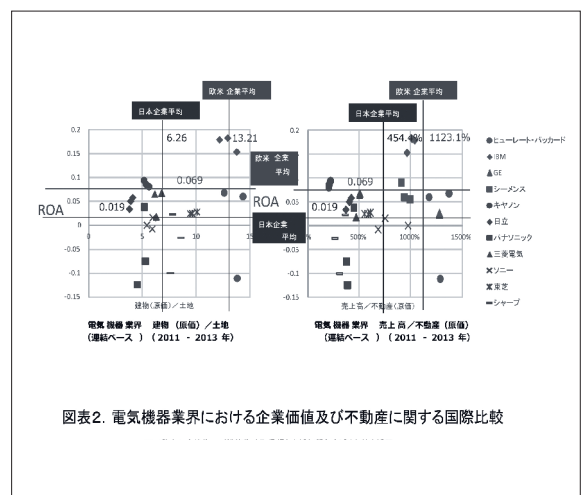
欧米 企業平均

日本企業平均

6.26

13.21

0.2

0.15

0.1

0.05

0

-0.05

-0.1

-0.15

0.069

0.019

ROA

0

5

10

15

建物（原価）／土地

電気 機器 業界　建物（原価）／土地
（連結ベース）（2011 - 2013 年）

欧米 企業平均

日本企業平均

454.4%

1123.1%

0.2

0.15

0.1

0.05

0

-0.05

-0.1

-0.15

欧米 企業平均

0.069

0.019

ROA

日本企業平均

0%

500%

1000%

1500%

売上高／不動産（原価）

電気 機器 業界　売上 高／不動産（原価）
（連結ベース）（2011 - 2013 年）

●ヒューレート・パッカード
◆IBM
▲GE
■シーメンス
●キヤノン
◆日立
■パナソニック
▲三菱電気
×ソニー
✕東芝
−シャープ

図表2. 電気機器業界における企業価値及び不動産に関する国際比較

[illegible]